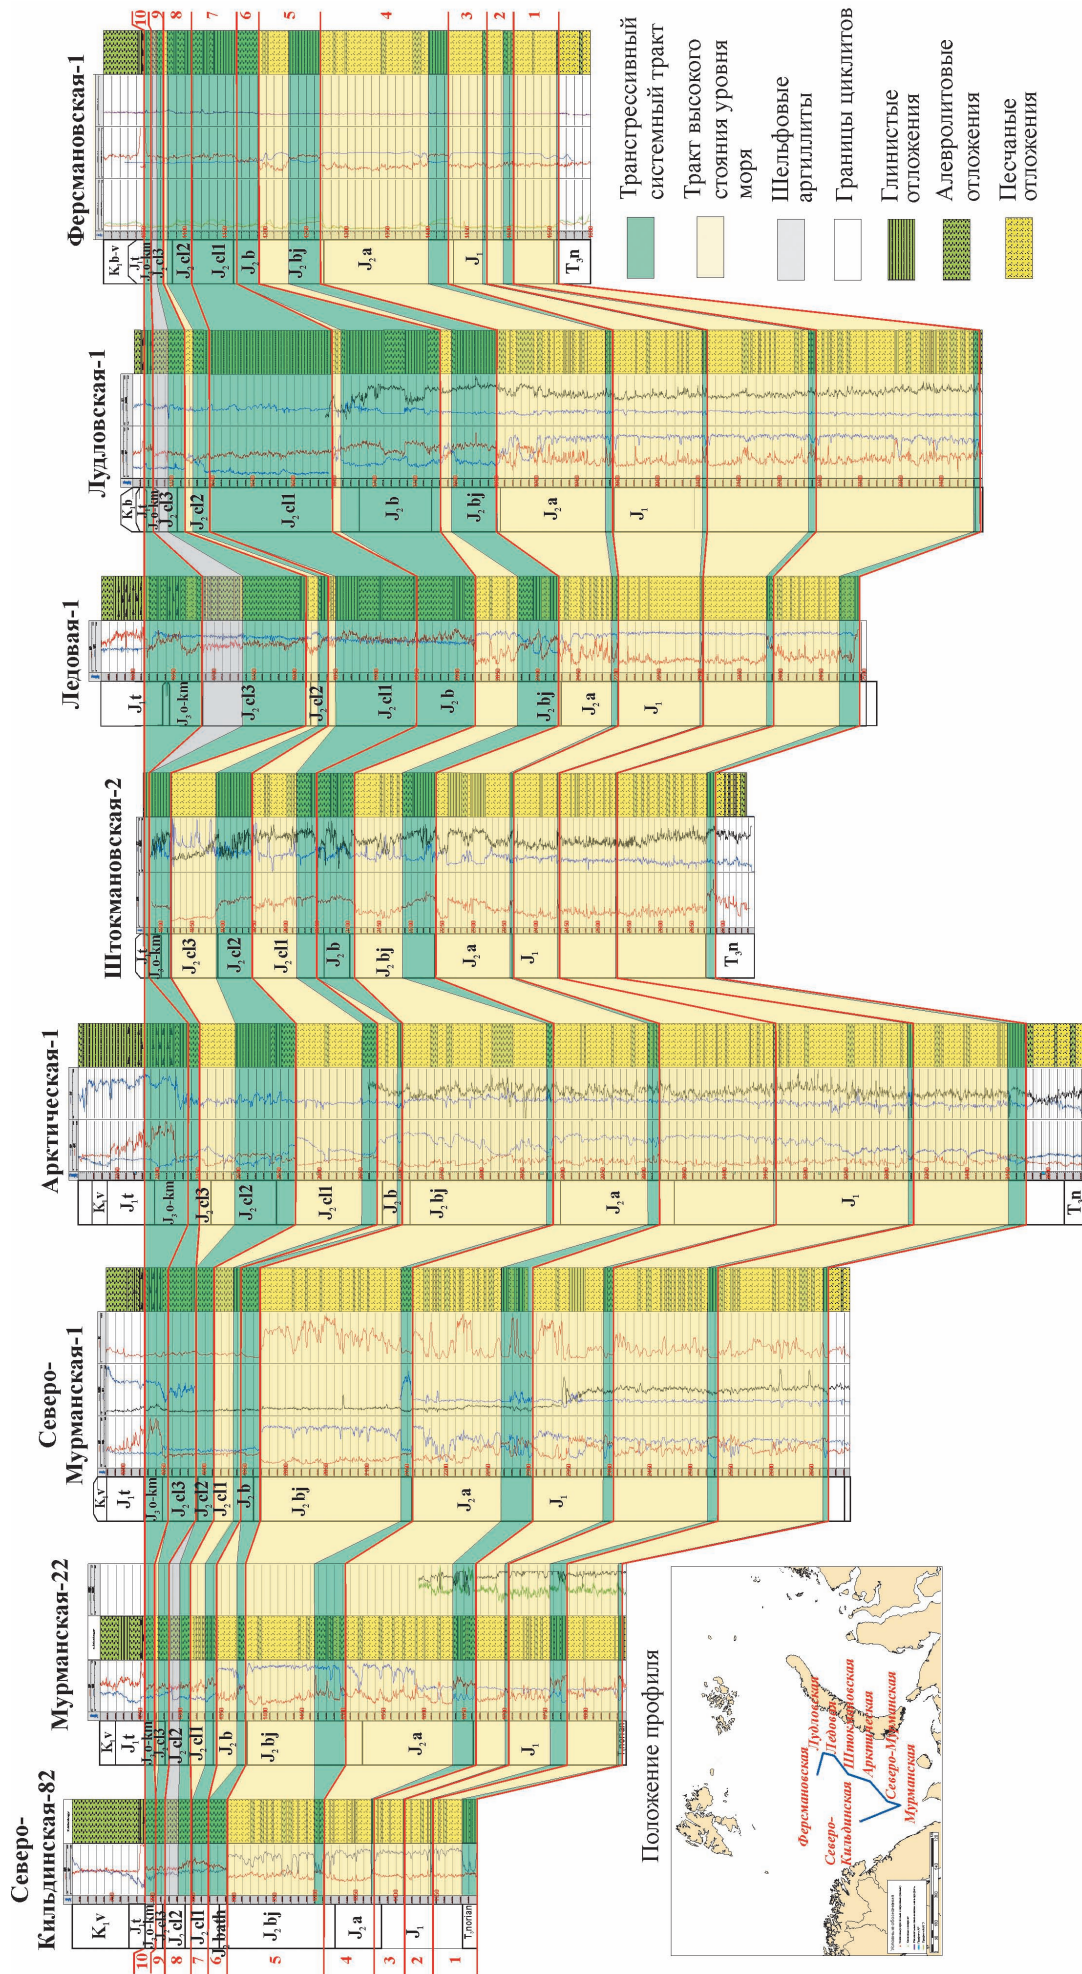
Фермановская-1

Лудловская-1

Ледовая-1

Штокмановская-2

Арктическая-1

Северо-Мурманская-1

Мурманская-22

Северо-Кильдинская-82

Трансгрессивный системный тракт

Тракт высокого стояния уровня моря

Шельфовые аргиллиты

Границы циклитов

Глинистые отложения

Алевролитовые отложения

Песчаные отложения

Положение профиля

Фермановская
Лудловская
Ледовая
Штокмановская
Арктическая
Северо-Мурманская
Мурманская
Северо-Кильдинская

10 9 8 7 6 5 4 3 2 1

$K_1b$-v
$J_3t$
$J_3o$-km
$J_2cl3$
$J_2cl2$
$J_2cl1$
$J_2b$
$J_2bj$
$J_2a$
$J_1$
$T_3n$

$K_1b$
$J_3t$
$J_3o$-km
$J_2cl3$
$J_2cl2$
$J_2cl1$
$J_2b$
$J_2bj$
$J_2a$
$J_1$

$J_3t$
$J_3o$-km
$J_2cl3$
$J_2cl2$
$J_2cl1$
$J_2b$
$J_2bj$
$J_2a$
$J_1$

$J_3t$
$J_3o$-km
$J_2cl3$
$J_2cl2$
$J_2cl1$
$J_2b$
$J_2bj$
$J_2a$
$J_1$
$T_3n$

$K_1v$
$J_3t$
$J_3o$-km
$J_2cl3$
$J_2cl2$
$J_2cl1$
$J_2b$
$J_2bj$
$J_2a$
$J_1$
$T_3n$

$K_1v$
$J_3t$
$J_3o$-km
$J_2cl3$
$J_2cl2$
$J_2cl1$
$J_2b$
$J_2bj$
$J_2a$
$J_1$

$K_1v$
$J_3t$
$J_3o$-km
$J_2cl3$
$J_2cl2$
$J_2cl1$
$J_2b$
$J_2bj$
$J_2a$
$J_1$

$K_1v$
$J_3t$
$J_3o$-km
$J_2cl3$
$J_2cl2$
$J_2cl1$
$J_2bath$
$J_2bj$
$J_2a$
$J_1$
T.norian